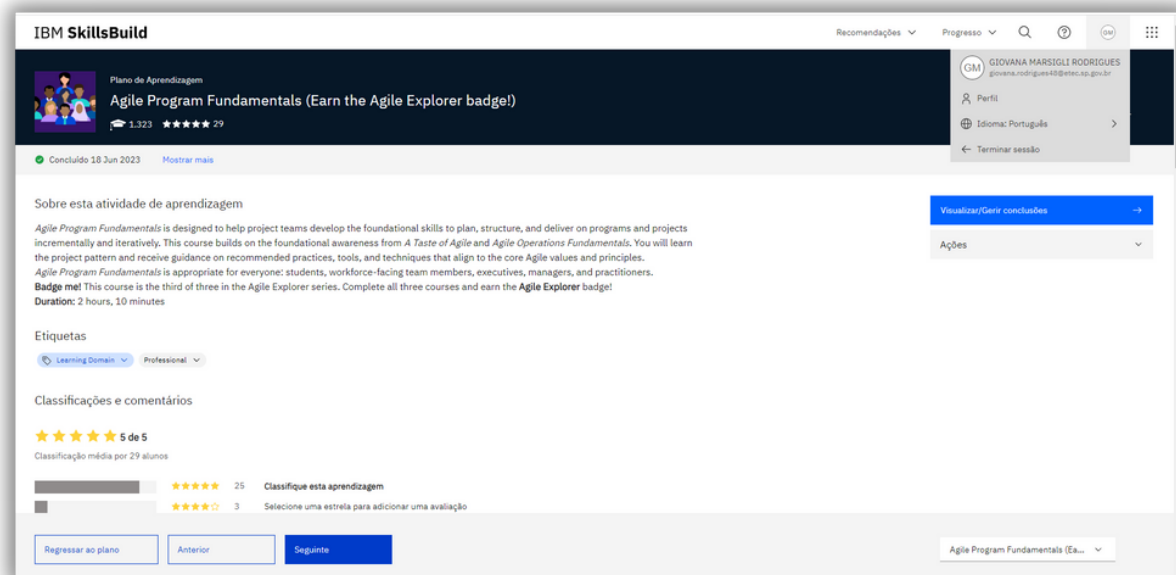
IBM SkillsBuild

Recomendações ∨ Progresso ∨

GM GIOVANA MARSIGLI RODRIGUES
giovana.rodrigues48@etec.sp.gov.br

Perfil

Idioma: Português

Terminar sessão

Plano de Aprendizagem
Agile Program Fundamentals (Earn the Agile Explorer badge!)
1.323 ★★★★★ 29

Concluído 18 Jun 2023 Mostrar mais

Sobre esta atividade de aprendizagem

*Agile Program Fundamentals* is designed to help project teams develop the foundational skills to plan, structure, and deliver on programs and projects incrementally and iteratively. This course builds on the foundational awareness from *A Taste of Agile* and *Agile Operations Fundamentals*. You will learn the project pattern and receive guidance on recommended practices, tools, and techniques that align to the core Agile values and principles.
*Agile Program Fundamentals* is appropriate for everyone: students, workforce-facing team members, executives, managers, and practitioners.
**Badge me!** This course is the third of three in the Agile Explorer series. Complete all three courses and earn the **Agile Explorer** badge!
**Duration:** 2 hours, 10 minutes

Visualizar/Gerir conclusões

Ações

Etiquetas

Learning Domain Professional

Classificações e comentários

5 de 5
Classificação média por 29 alunos

25 Classifique esta aprendizagem
3 Selecione uma estrela para adicionar uma avaliação

Regressar ao plano Anterior Seguinte

Agile Program Fundamentals (Ea...